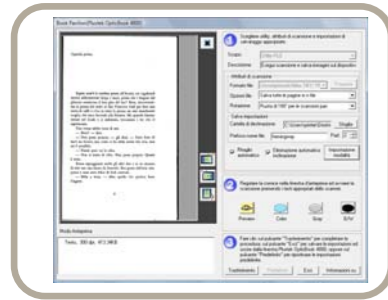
Book Pavilion/Plustek OpticBook 4800

Scegliere stile, attributi di scansione e impostazioni di salvataggio appropriate.

Scopo

Descrizione

Attributi di scansione

Formato file

Opzioni file

Rotazione

Salva impostazioni

Cartella di destinazione

Prefisso nome file

Risoluzione

Regolare la cornice nella finestra d'anteprima ed avviare la scansione premendo i tasti appropriati della scanner.

Preview

Color

Gray

B/W

Trattamento

Esci

Informazioni su

Modo Anteprima

Testo, 300 dpi, A5 (148,5